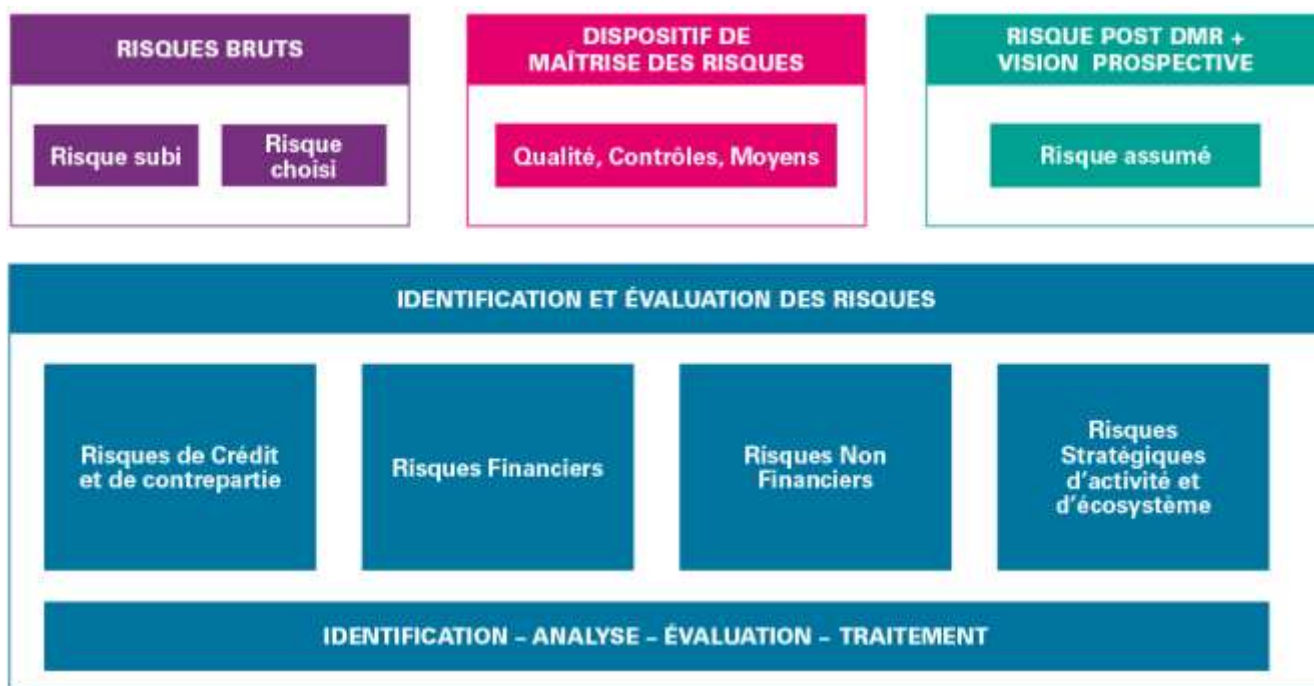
RISQUES BRUTS

Risque subi

Risque choisi

DISPOSITIF DE MAÎTRISE DES RISQUES

Qualité, Contrôles, Moyens

RISQUE POST DMR + VISION PROSPECTIVE

Risque assumé

IDENTIFICATION ET ÉVALUATION DES RISQUES

Risques de Crédit et de contrepartie

Risques Financiers

Risques Non Financiers

Risques Stratégiques d'activité et d'écosystème

IDENTIFICATION – ANALYSE – ÉVALUATION – TRAITEMENT